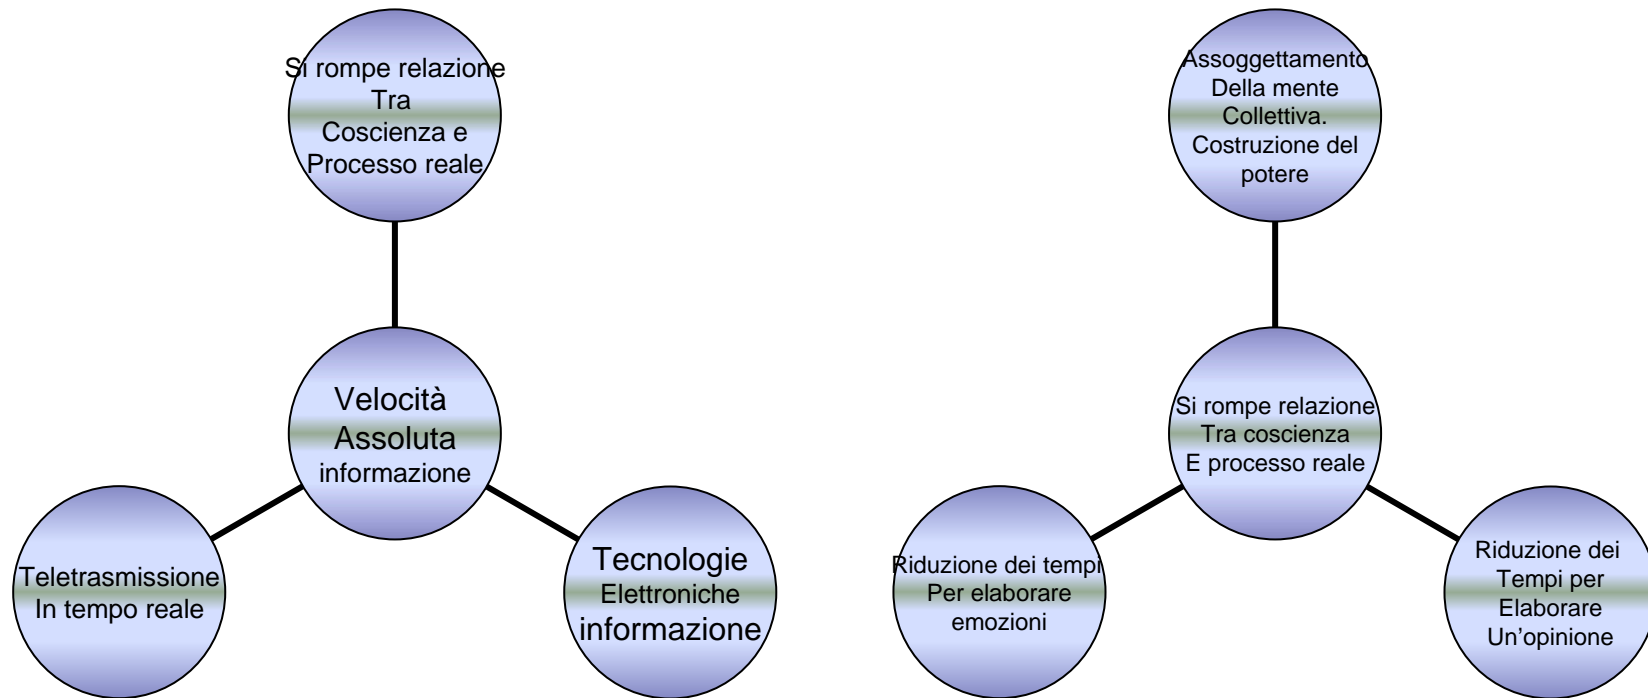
Si rompe relazione
Tra
Coscienza e
Processo reale

Velocità
Assoluta
informazione

Teletrasmissione
In tempo reale

Tecnologie
Elettroniche
informazione

Assoggettamento
Della mente
Collettiva.
Costruzione del
potere

Si rompe relazione
Tra coscienza
E processo reale

Riduzione dei tempi
Per elaborare
emozioni

Riduzione dei
Tempi per
Elaborare
Un’opinione